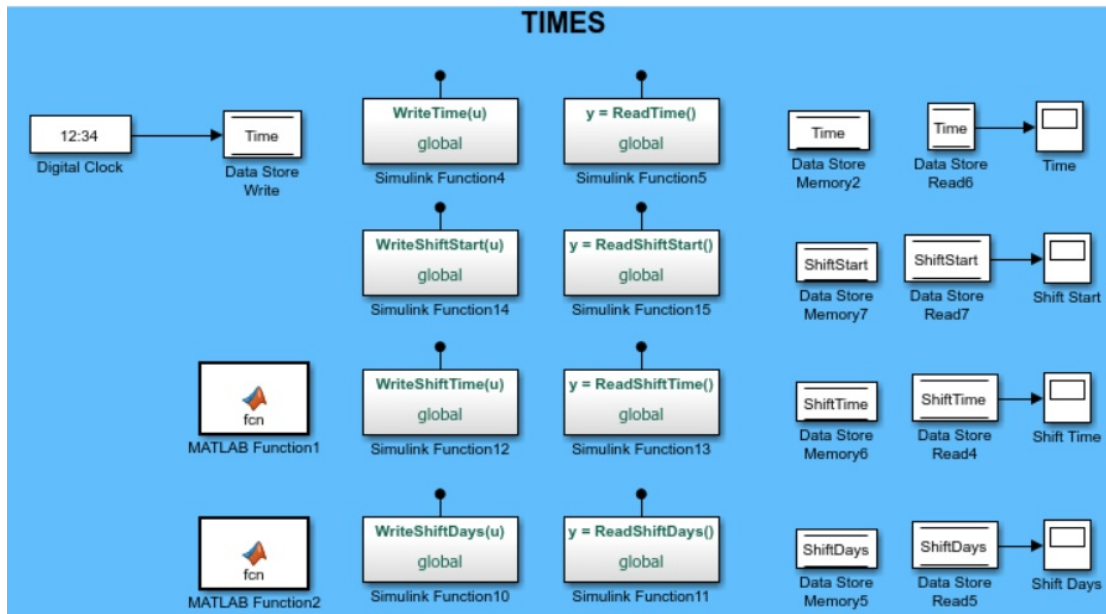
TIMES

12:34
Digital Clock

Time
Data Store Write

WriteTime(u)
global
Simulink Function4

y = ReadTime()
global
Simulink Function5

Time
Data Store Memory2

Time
Data Store Read6

Time

WriteShiftStart(u)
global
Simulink Function14

y = ReadShiftStart()
global
Simulink Function15

ShiftStart
Data Store Memory7

ShiftStart
Data Store Read7

Shift Start

fcn
MATLAB Function1

WriteShiftTime(u)
global
Simulink Function12

y = ReadShiftTime()
global
Simulink Function13

ShiftTime
Data Store Memory6

ShiftTime
Data Store Read4

Shift Time

fcn
MATLAB Function2

WriteShiftDays(u)
global
Simulink Function10

y = ReadShiftDays()
global
Simulink Function11

ShiftDays
Data Store Memory5

ShiftDays
Data Store Read5

Shift Days